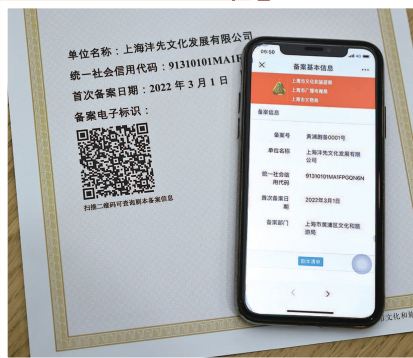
单位名称：上海沣先文化发展有限公司
统一社会信用代码：91310101MA1F
首次备案日期：2022 年 3 月 1 日
备案电子标识：
扫描二维码可查看剧本备案信息

09:50
备案基本信息
上海市文化和旅游局
上海市广播电视局
上海市文物局
备案信息
备案号 黄浦剧备0001号
单位名称 上海沣先文化发展有限公司
统一社会信用代码 91310101MA1FPGQN6N
首次备案日期 2022年3月1日
备案部门 上海市黄浦区文化和旅游局
剧本清单